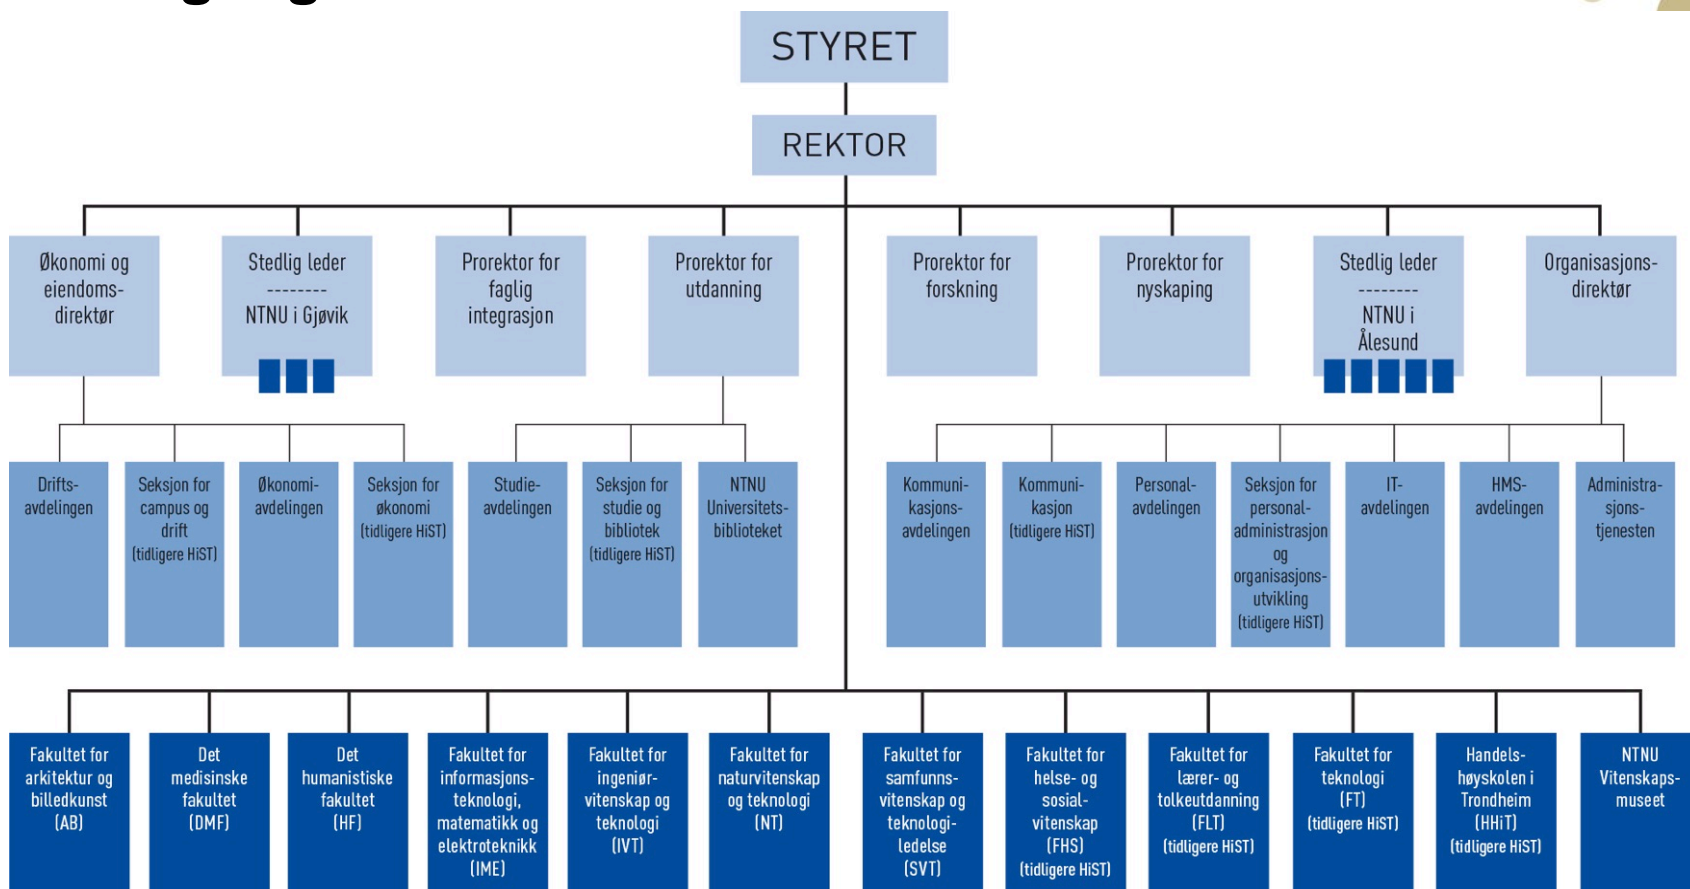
STYRET

REKTOR

Økonomi og eiendomsdirektør

Stedlig leder
--------
NTNU i Gjøvik

Prorektor for faglig integrasjon

Prorektor for utdanning

Prorektor for forskning

Prorektor for nyskaping

Stedlig leder
--------
NTNU i Ålesund

Organisasjonsdirektør

Driftsavdelingen

Seksjon for campus og drift (tidligere HiST)

Økonomiavdelingen

Seksjon for økonomi (tidligere HiST)

Studieavdelingen

Seksjon for studie og bibliotek (tidligere HiST)

NTNU Universitetsbiblioteket

Kommunikasjonsavdelingen

Kommunikasjon (tidligere HiST)

Personalavdelingen

Seksjon for personaladministrasjon og organisasjonsutvikling (tidligere HiST)

IT-avdelingen

HMS-avdelingen

Administrasjonstjenesten

Fakultet for arkitektur og billedkunst (AB)

Det medisinske fakultet (DMF)

Det humanistiske fakultet (HF)

Fakultet for informasjonsteknologi, matematikk og elektroteknikk (IME)

Fakultet for ingeniørvitenskap og teknologi (IVT)

Fakultet for naturvitenskap og teknologi (NT)

Fakultet for samfunnsvitenskap og teknologiledelse (SVT)

Fakultet for helse- og sosialvitenskap (FHS) (tidligere HiST)

Fakultet for lærer- og tolkeutdanning (FLT) (tidligere HiST)

Fakultet for teknologi (FT) (tidligere HiST)

Handelshøyskolen i Trondheim (HHiT) (tidligere HiST)

NTNU Vitenskapsmuseet